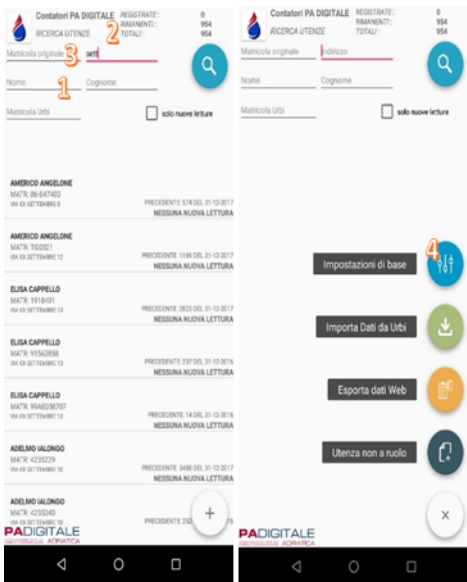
Contatori PA DIGITALE
RICERCA UTENZE
REGISTRATE: 0
RIMANENTI: 954
TOTALI: 954

Matricola originale 3
sett 2
Nome 1
Cognome
Matricola Urbi
solo nuove letture

AMERICO ANGELONE
MAT'R: 06-647403
VIA XX SETTEMBRE 8
PRECEDENTE: 574 DEL 31-12-2017
NESSUNA NUOVA LETTURA

AMERICO ANGELONE
MAT'R: TI00321
VIA XX SETTEMBRE 13
PRECEDENTE: 1186 DEL 31-12-2017
NESSUNA NUOVA LETTURA

ELISA CAPPELLO
MAT'R: 1918491
VIA XX SETTEMBRE 13
PRECEDENTE: 2823 DEL 31-12-2017
NESSUNA NUOVA LETTURA

ELISA CAPPELLO
MAT'R: 91563858
VIA XX SETTEMBRE 13
PRECEDENTE: 237 DEL 31-12-2016
NESSUNA NUOVA LETTURA

ELISA CAPPELLO
MAT'R: 99AED58707
VIA XX SETTEMBRE 13
PRECEDENTE: 14 DEL 31-12-2016
NESSUNA NUOVA LETTURA

ADELMO IALONGO
MAT'R: 4235229
VIA XX SETTEMBRE 16
PRECEDENTE: 3408 DEL 31-12-2017
NESSUNA NUOVA LETTURA

ADELMO IALONGO
MAT'R: 4235240
VIA XX SETTEMBRE 16
PRECEDENTE: 252 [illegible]

PADIGITALE

Contatori PA DIGITALE
RICERCA UTENZE
REGISTRATE: 0
RIMANENTI: 954
TOTALI: 954

Matricola originale
Indirizzo
Nome
Cognome
Matricola Urbi
solo nuove letture

4
Impostazioni di base
Importa Dati da Urbi
Esporta dati Web
Utenza non a ruolo

PADIGITALE
ADRIATICA